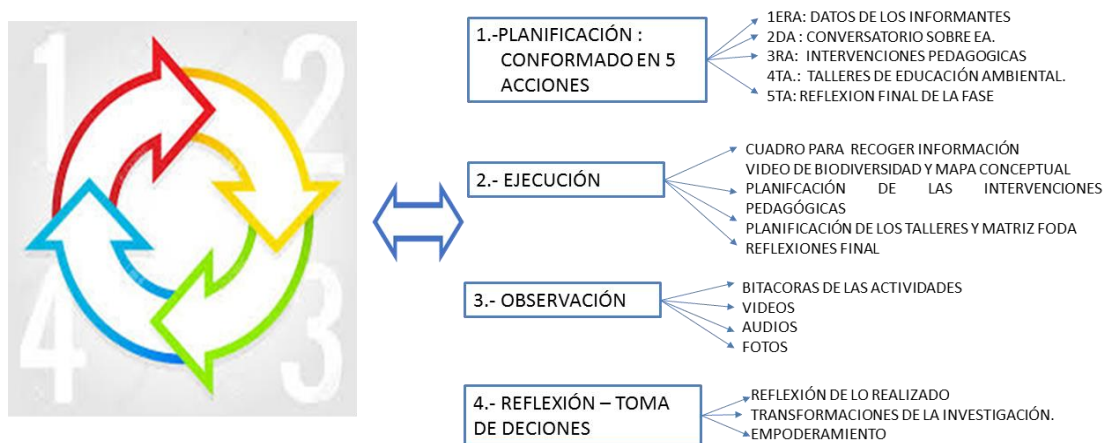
1
2
3
4

1.-PLANIFICACIÓN : CONFORMADO EN 5 ACCIONES

1ERA: DATOS DE LOS INFORMANTES
2DA : CONVERSATORIO SOBRE EA.
3RA: INTERVENCIONES PEDAGOGICAS
4TA.: TALLERES DE EDUCACIÓN AMBIENTAL.
5TA: REFLEXION FINAL DE LA FASE

2.- EJECUCIÓN

CUADRO PARA RECOGER INFORMACIÓN
VIDEO DE BIODIVERSIDAD Y MAPA CONCEPTUAL
PLANIFCACIÓN DE LAS INTERVENCIONES PEDAGÓGICAS
PLANIFICACIÓN DE LOS TALLERES Y MATRIZ FODA
REFLEXIONES FINAL

3.- OBSERVACIÓN

BITACORAS DE LAS ACTIVIDADES
VIDEOS
AUDIOS
FOTOS

4.- REFLEXIÓN – TOMA DE DECIONES

REFLEXIÓN DE LO REALIZADO
TRANSFORMACIONES DE LA INVESTIGACIÓN.
EMPODERAMIENTO